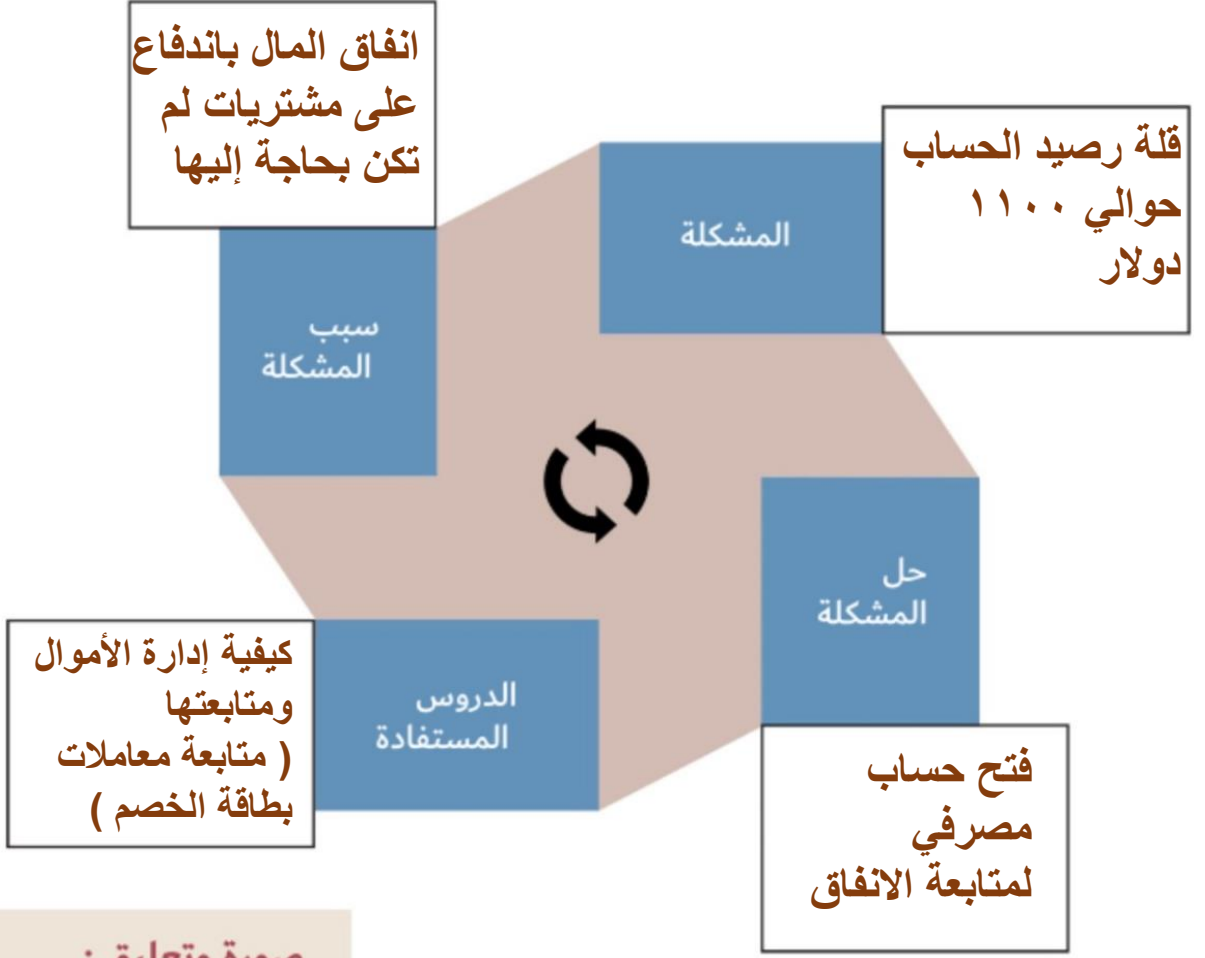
انفاق المال باندفاع على مشتريات لم تكن بحاجة إليها

قلة رصيد الحساب حوالي ١١٠٠ دولار

المشكلة

سبب المشكلة

حل المشكلة

الدروس المستفادة

كيفية إدارة الأموال ومتابعتها ( متابعة معاملات بطاقة الخصم )

فتح حساب مصرفي لمتابعة الانفاق

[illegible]